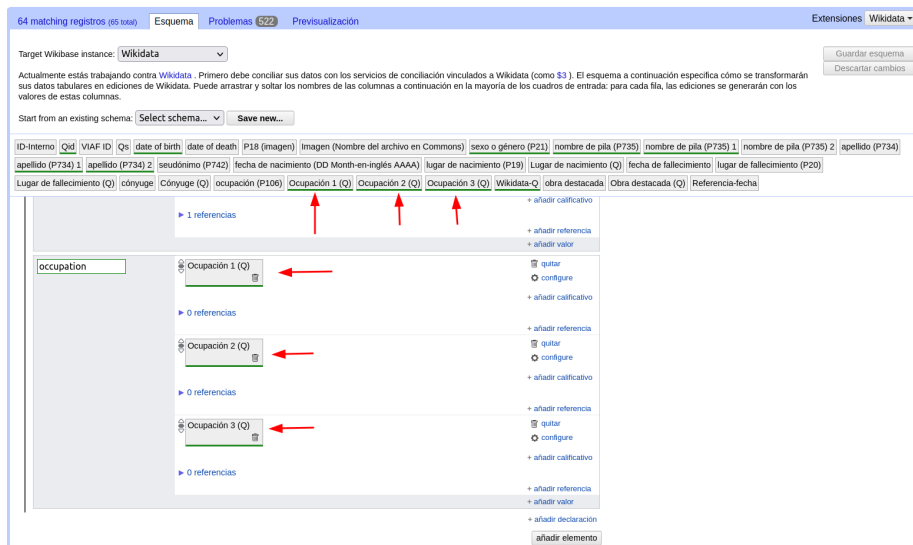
64 matching registros (65 total) Esquema Problemas 522 Previsualización

Extensiones Wikidata

Target Wikibase instance: Wikidata

Guardar esquema
Descartar cambios

Actualmente estás trabajando contra Wikidata . Primero debe conciliar sus datos con los servicios de conciliación vinculados a Wikidata (como $3 ). El esquema a continuación específica cómo se transformarán sus datos tabulares en ediciones de Wikidata. Puede arrastrar y soltar los nombres de las columnas a continuación en la mayoría de los cuadros de entrada: para cada fila, las ediciones se generarán con los valores de estas columnas.

Start from an existing schema: Select schema... Save new...

ID-Interno Qid VIAF ID Qs date of birth date of death P18 (imagen) Imagen (Nombre del archivo en Commons) sexo o género (P21) nombre de pila (P735) nombre de pila (P735) 1 nombre de pila (P735) 2 apellido (P734) apellido (P734) 1 apellido (P734) 2 seudónimo (P742) fecha de nacimiento (DD Month-en-inglés AAAA) lugar de nacimiento (P19) Lugar de nacimiento (Q) fecha de fallecimiento lugar de fallecimiento (P20) Lugar de fallecimiento (Q) cónyuge Cónyuge (Q) ocupación (P106) Ocupación 1 (Q) Ocupación 2 (Q) Ocupación 3 (Q) Wikidata-Q obra destacada Obra destacada (Q) Referencia-fecha

+ añadir calificativo
▸ 1 referencias
+ añadir referencia
+ añadir valor

occupation

Ocupación 1 (Q)
quitar
configure
+ añadir calificativo
▸ 0 referencias
+ añadir referencia

Ocupación 2 (Q)
quitar
configure
+ añadir calificativo
▸ 0 referencias
+ añadir referencia

Ocupación 3 (Q)
quitar
configure
+ añadir calificativo
▸ 0 referencias
+ añadir referencia
+ añadir valor
+ añadir declaración
añadir elemento